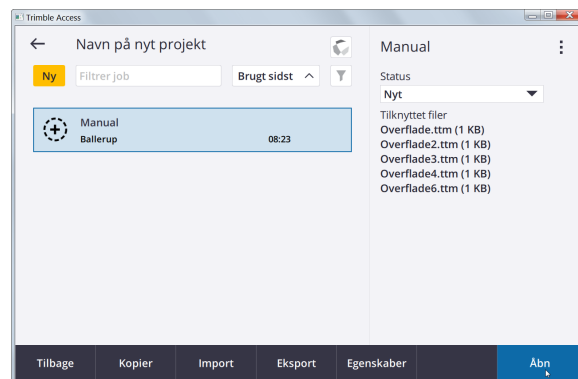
Trimble Access

Navn på nyt projekt

Ny

Filtrer job

Brugt sidst

Manual

Ballerup

08:23

Manual

Status

Nyt

Tilknyttet filer

Overflade.ttm (1 KB)

Overflade2.ttm (1 KB)

Overflade3.ttm (1 KB)

Overflade4.ttm (1 KB)

Overflade6.ttm (1 KB)

Tilbage

Kopier

Import

Eksport

Egenskaber

Åbn